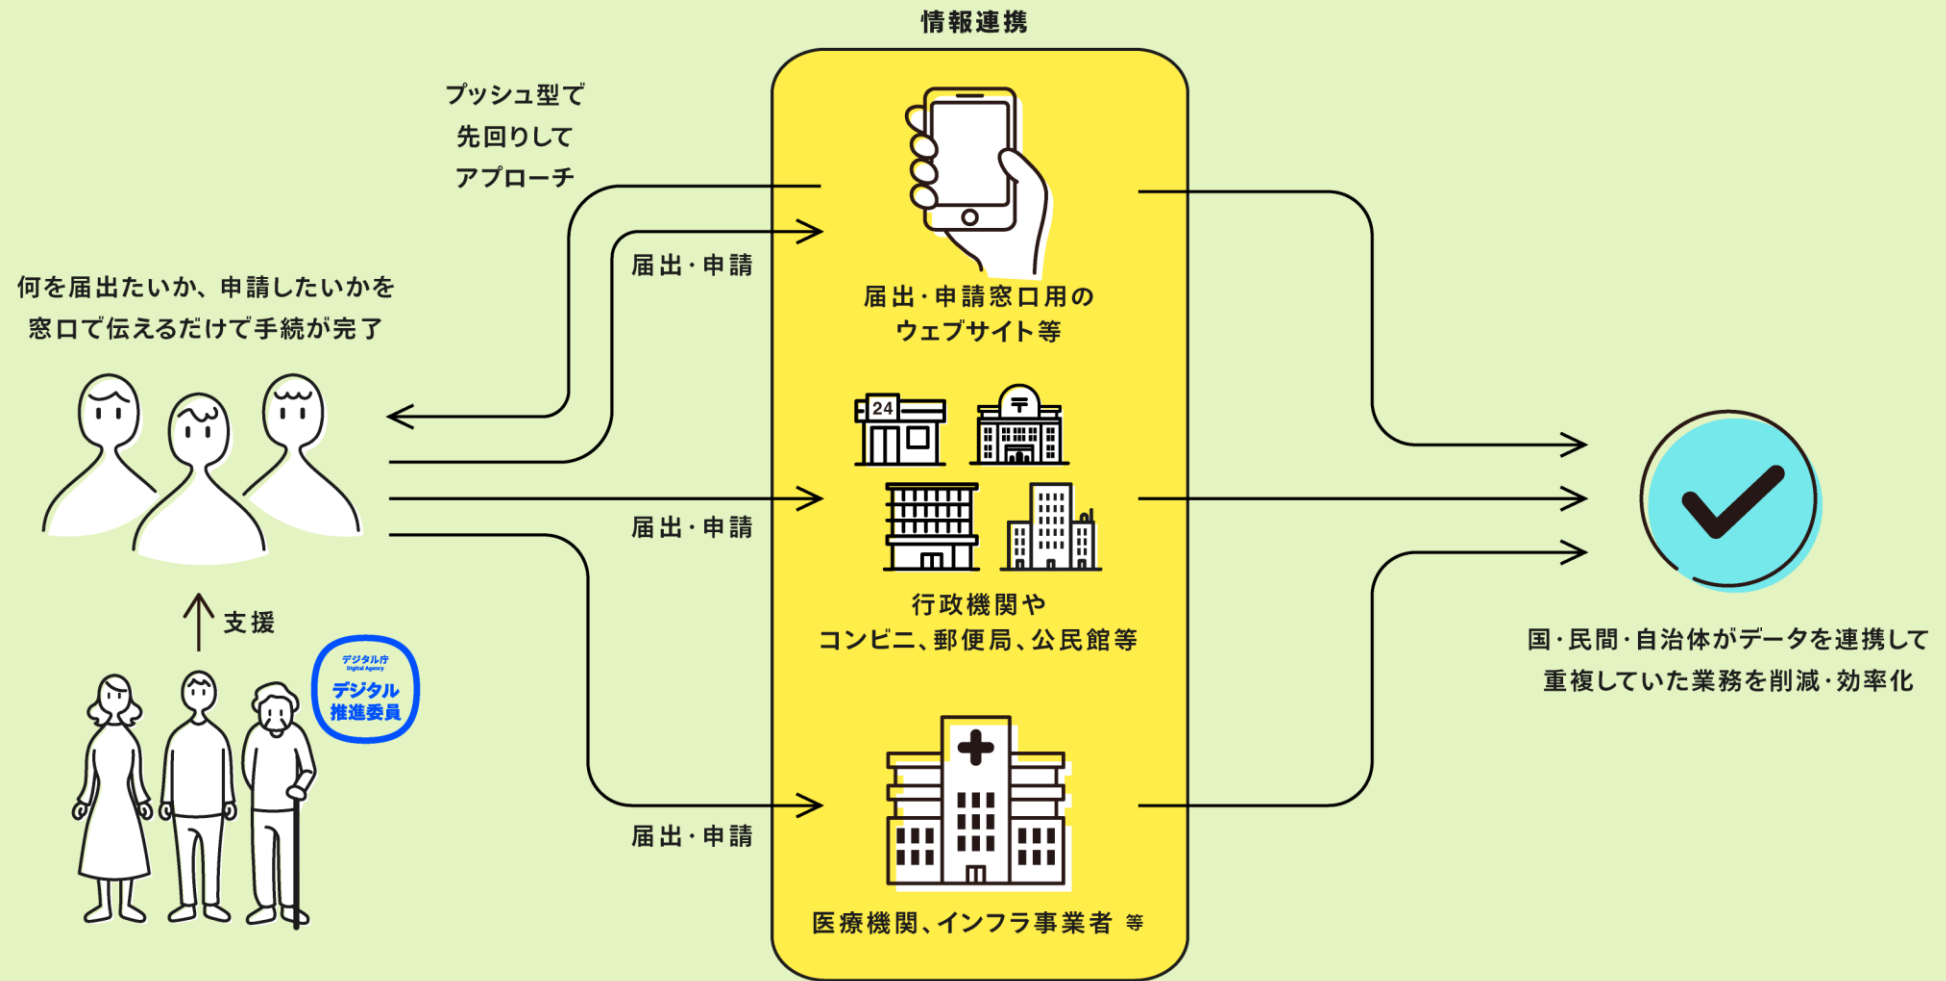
情報連携

プッシュ型で
先回りして
アプローチ

届出・申請

何を届出たいか、申請したいかを
窓口で伝えるだけで手続が完了

届出・申請窓口用の
ウェブサイト等

24

行政機関や
コンビニ、郵便局、公民館等

届出・申請

支援

デジタル庁
Digital Agency
デジタル
推進委員

届出・申請

医療機関、インフラ事業者 等

国・民間・自治体がデータを連携して
重複していた業務を削減・効率化